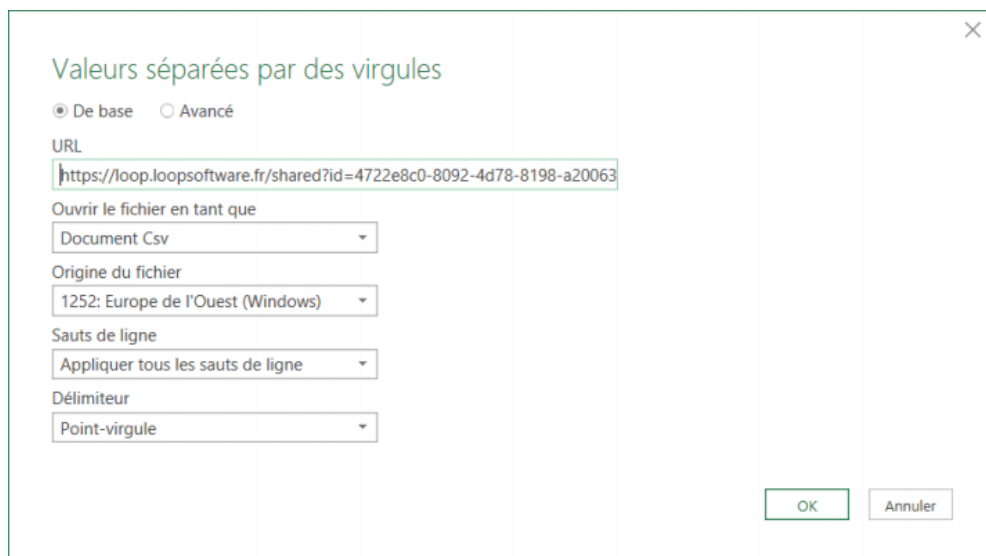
Valeurs séparées par des virgules

De base Avancé

URL

https://loop.loopsoftware.fr/shared?id=4722e8c0-8092-4d78-8198-a20063

Ouvrir le fichier en tant que

Document Csv

Origine du fichier

1252: Europe de l'Ouest (Windows)

Sauts de ligne

Appliquer tous les sauts de ligne

Délimiteur

Point-virgule

OK Annuler